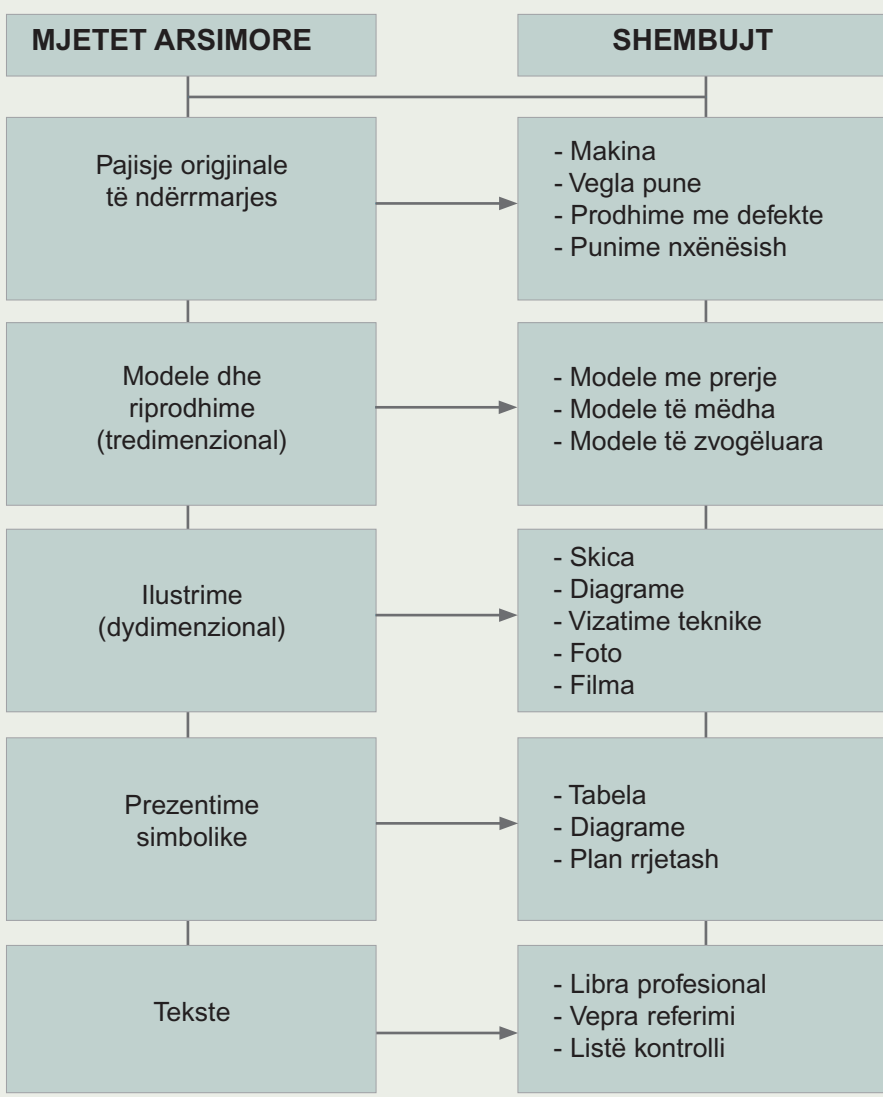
MJETET ARSIMORE

SHEMBUJT

Pajisje origjinale të ndërrmarjes

- Makina
- Vegla pune
- Prodhime me defekte
- Punime nxënësish

Modele dhe riprodhime (tredimenzional)

- Modele me prerje
- Modele të mëdha
- Modele të zvogëluara

Ilustrime (dydimenzional)

- Skica
- Diagrame
- Vizatime teknike
- Foto
- Filma

Prezentime simbolike

- Tabela
- Diagrame
- Plan rrjetash

Tekste

- Libra profesional
- Vepra referimi
- Listë kontrolli